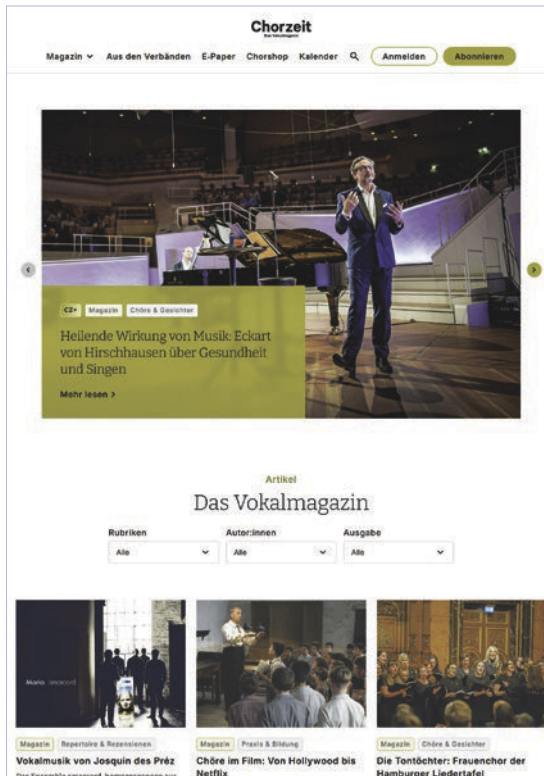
Chorzeit
Das Vokalmagazin

Magazin Aus den Verbänden E-Paper Chorshop Kalender Anmelden Abonnieren

CZ+ Magazin Chöre & Gesichter

Heilende Wirkung von Musik: Eckart von Hirschhausen über Gesundheit und Singen

Mehr lesen >

Artikel

Das Vokalmagazin

Rubriken
Alle

Autor:innen
Alle

Ausgabe
Alle

Magazin Repertoire & Rezensionen
Vokalmusik von Josquin des Préz
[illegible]

Magazin Praxis & Bildung
Chöre im Film: Von Hollywood bis Netflix

Magazin Chöre & Gesichter
Die Tontöchter: Frauenchor der Hamburger Liedertafel